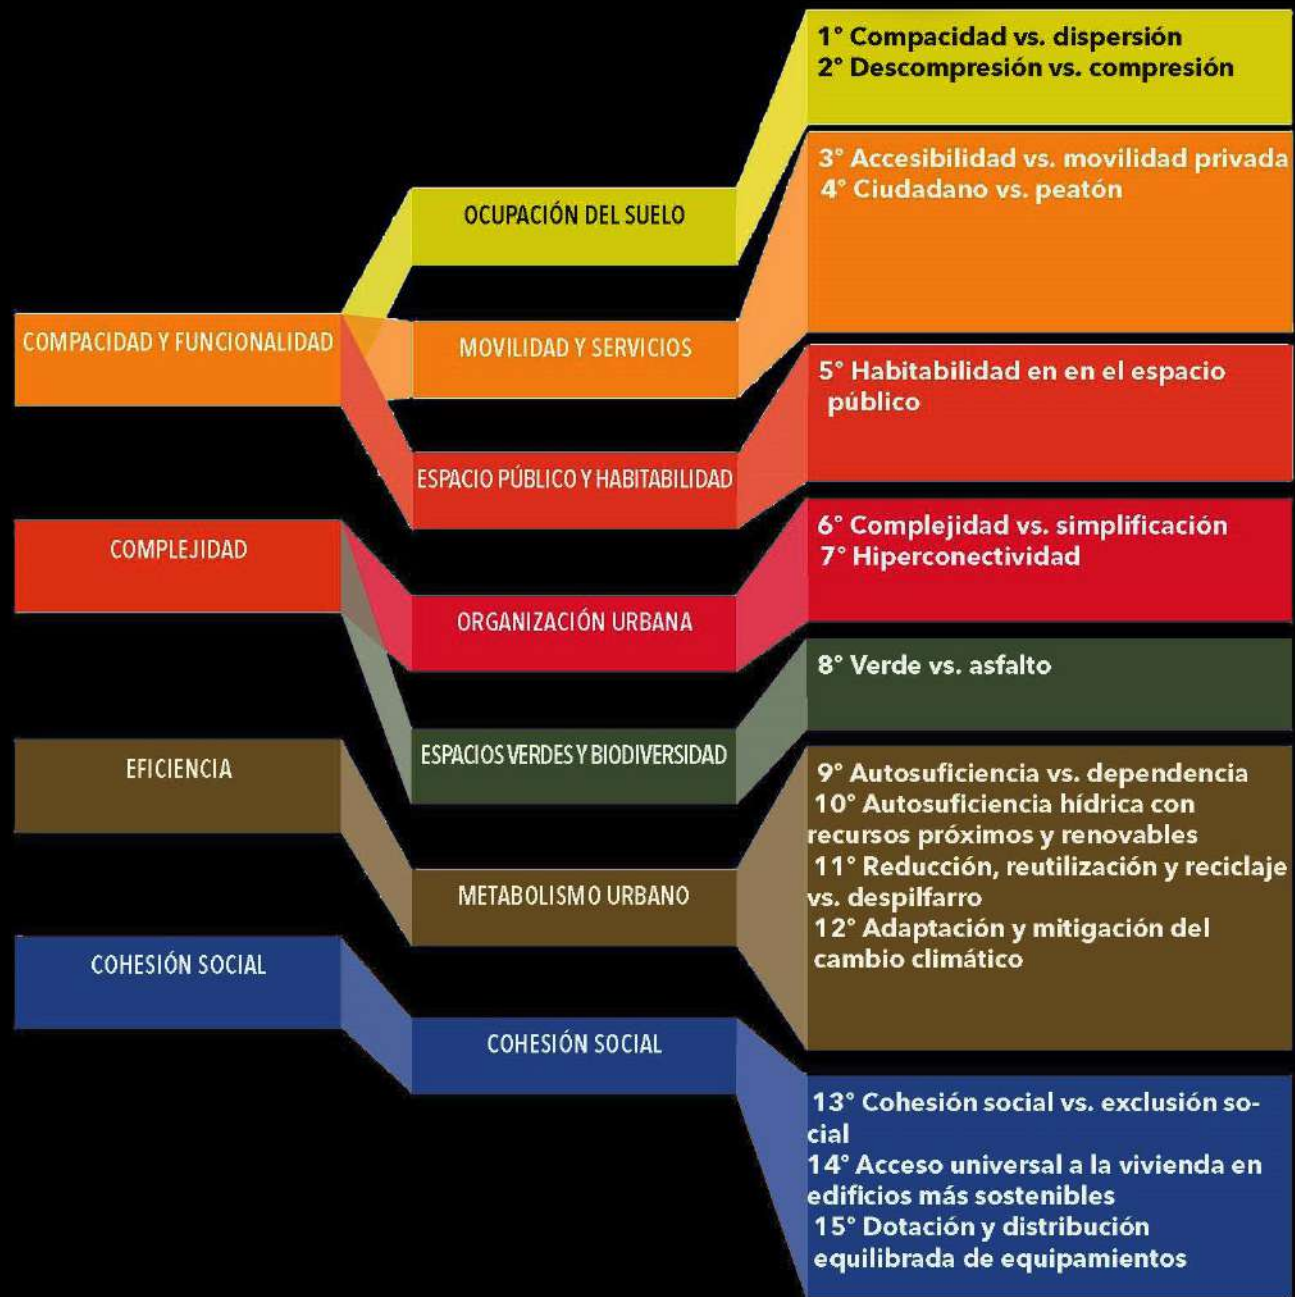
COMPACIDAD Y FUNCIONALIDAD

COMPLEJIDAD

EFICIENCIA

COHESIÓN SOCIAL

OCUPACIÓN DEL SUELO

MOVILIDAD Y SERVICIOS

ESPACIO PÚBLICO Y HABITABILIDAD

ORGANIZACIÓN URBANA

ESPACIOS VERDES Y BIODIVERSIDAD

METABOLISMO URBANO

COHESIÓN SOCIAL

1° Compacidad vs. dispersión
2° Descompresión vs. compresión

3° Accesibilidad vs. movilidad privada
4° Ciudadano vs. peatón

5° Habitabilidad en en el espacio público

6° Complejidad vs. simplificación
7° Hiperconectividad

8° Verde vs. asfalto

9° Autosuficiencia vs. dependencia
10° Autosuficiencia hídrica con recursos próximos y renovables
11° Reducción, reutilización y reciclaje vs. despilfarro
12° Adaptación y mitigación del cambio climático

13° Cohesión social vs. exclusión social
14° Acceso universal a la vivienda en edificios más sostenibles
15° Dotación y distribución equilibrada de equipamientos